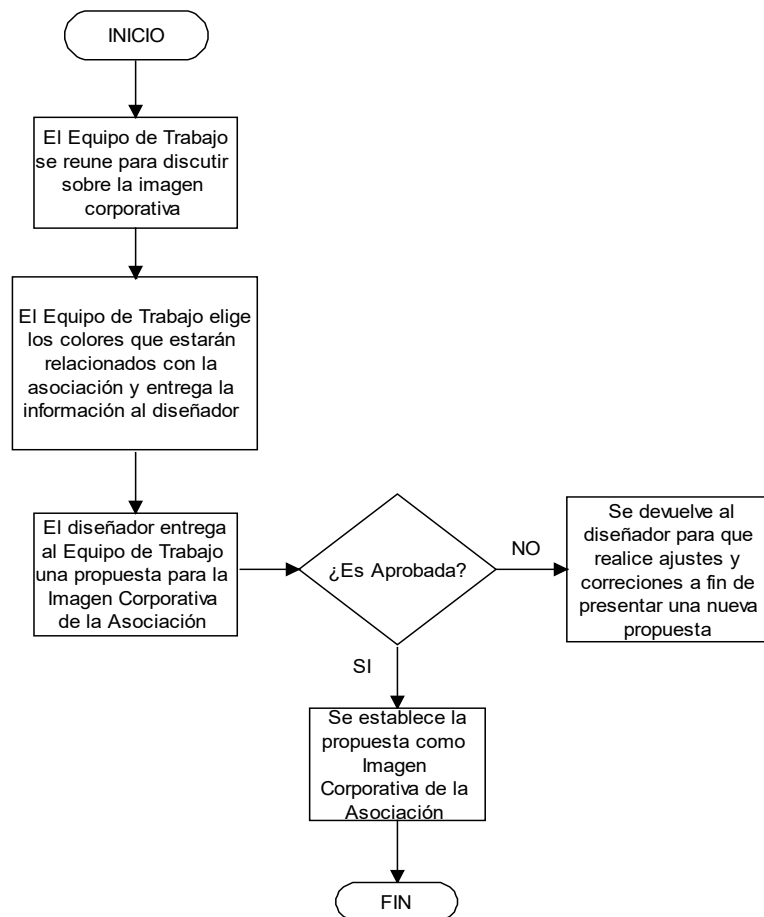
INICIO

El Equipo de Trabajo se reune para discutir sobre la imagen corporativa

El Equipo de Trabajo elige los colores que estarán relacionados con la asociación y entrega la información al diseñador

El diseñador entrega al Equipo de Trabajo una propuesta para la Imagen Corporativa de la Asociación

¿Es Aprobada?

NO

Se devuelve al diseñador para que realice ajustes y correciones a fin de presentar una nueva propuesta

SI

Se establece la propuesta como Imagen Corporativa de la Asociación

FIN